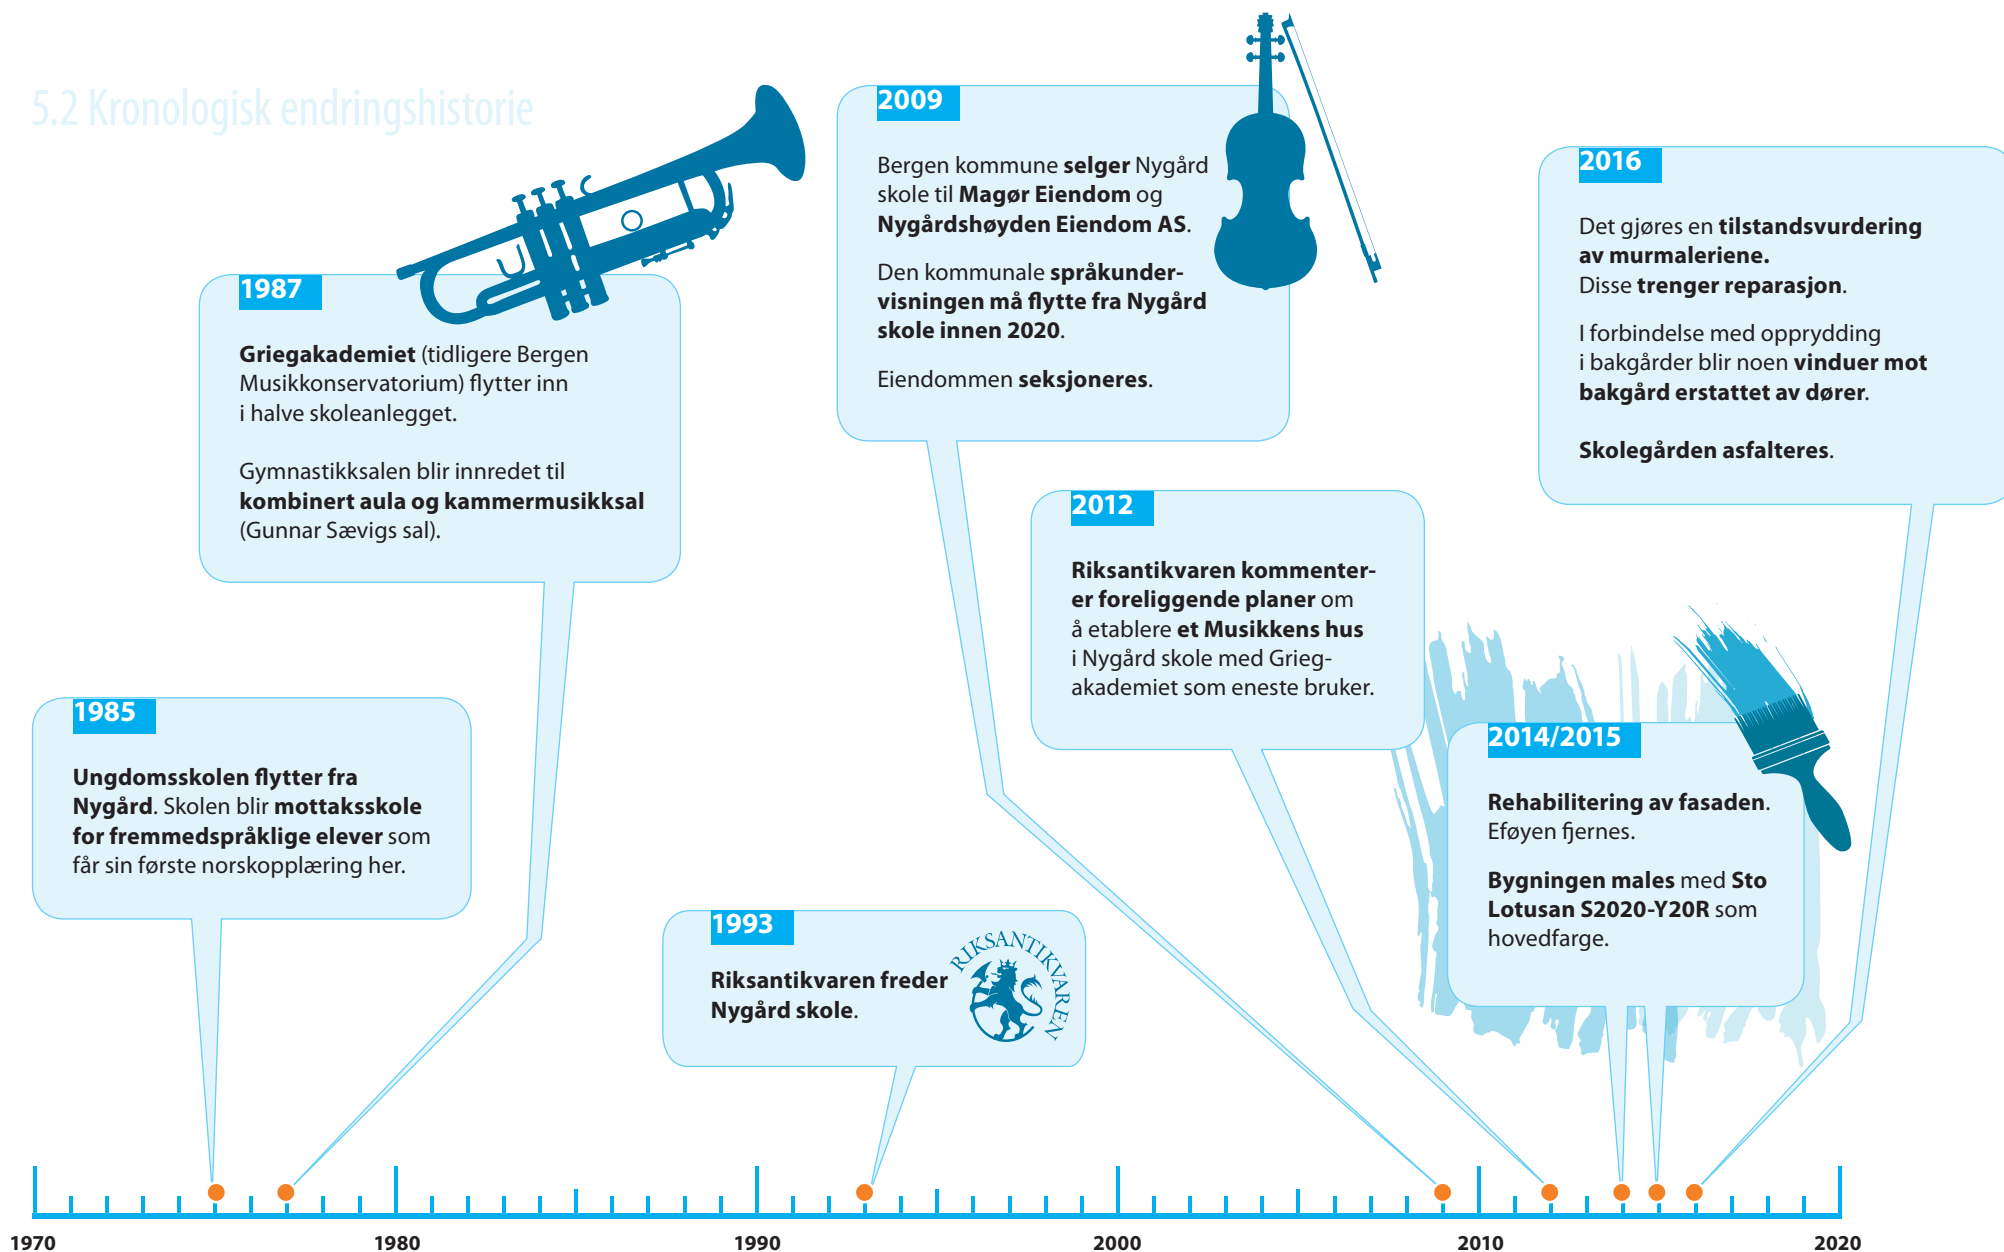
5.2 Kronologisk endringshistorie

1987

Griegakademiet (tidligere Bergen Musikkonservatorium) flytter inn i halve skoleanlegget.

Gymnastikksalen blir innredet til kombinert aula og kammermusikksal (Gunnar Sævigs sal).

1985

Ungdomsskolen flytter fra Nygård. Skolen blir mottaksskole for fremmedspråklige elever som får sin første norskopplæring her.

2009

Bergen kommune selger Nygård skole til Magør Eiendom og Nygårdshøyden Eiendom AS.

Den kommunale språkundervisningen må flytte fra Nygård skole innen 2020.

Eiendommen seksjoneres.

1993

Riksantikvaren freder Nygård skole.

RIKSANTIKVAREN

2012

Riksantikvaren kommenterer foreliggende planer om å etablere et Musikkens hus i Nygård skole med Griegakademiet som eneste bruker.

2016

Det gjøres en tilstandsvurdering av murmaleriene. Disse trenger reparasjon.

I forbindelse med opprydding i bakgårder blir noen vinduer mot bakgård erstattet av dører.

Skolegården asfalteres.

2014/2015

Rehabilitering av fasaden. Eføyen fjernes.

Bygningen males med Sto Lotusan S2020-Y20R som hovedfarge.

1970 1980 1990 2000 2010 2020